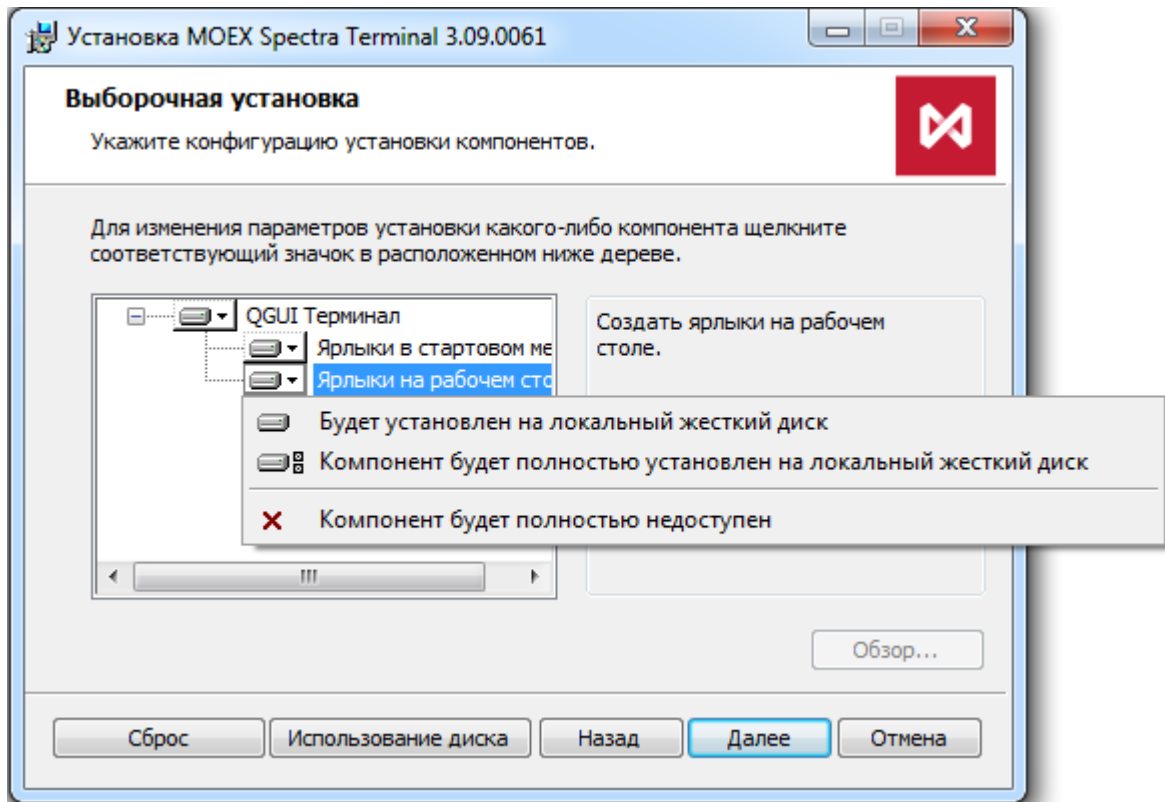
Установка MOEX Spectra Terminal 3.09.0061

Выборочная установка

Укажите конфигурацию установки компонентов.

Для изменения параметров установки какого-либо компонента щелкните соответствующий значок в расположенном ниже дереве.

QGUI Терминал
Ярлыки в стартовом ме
Ярлыки на рабочем сто

Создать ярлыки на рабочем столе.

Будет установлен на локальный жесткий диск
Компонент будет полностью установлен на локальный жесткий диск
Компонент будет полностью недоступен

Обзор...

Сброс
Использование диска
Назад
Далее
Отмена